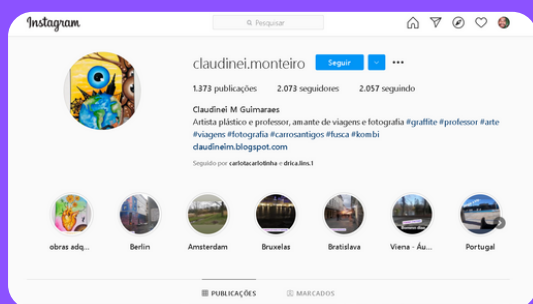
Instagram

Pesquisar

claudinei.monteiro Seguir

1.373 publicações 2.073 seguidores 2.057 seguindo

Claudinei M Guimaraes
Artista plástico e professor, amante de viagens e fotografia #graffite #professor #arte #viagens #fotografia #carrosantigos #fusca #kombi
claudineim.blogspot.com

Seguido por carlotacarlotinha e drica.lins.1

obras adq...
Berlin
Amsterdam
Bruxelas
Bratislava
Viena - Áu...
Portugal

PUBLICAÇÕES
MARCADOS